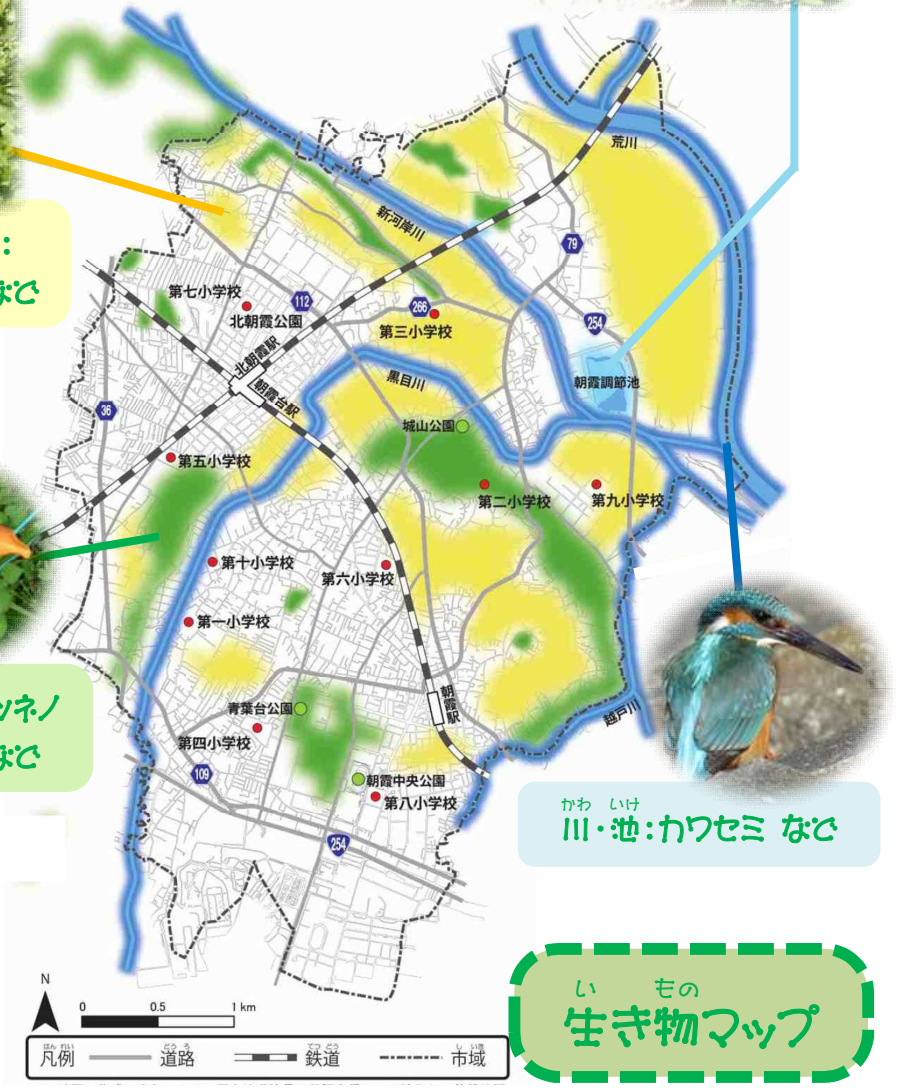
:
など

荒川
新河岸川
79
第七小学校
北朝霞公園
112
266
第三小学校
254
北朝霞駅
朝霞台駅
黒目川
朝霞調節池
36
城山公園
第五小学校
第二小学校
第九小学校
第十小学校
第六小学校
第一小学校
ツネノ
など
朝霞駅
越戸川
青葉台公園
第四小学校
109
朝霞中央公園
第八小学校
254
かわ いけ
川・池:カワセミ など

N
0 0.5 1 km
凡例 道路 鉄道 市域

い もの
生き物マップ